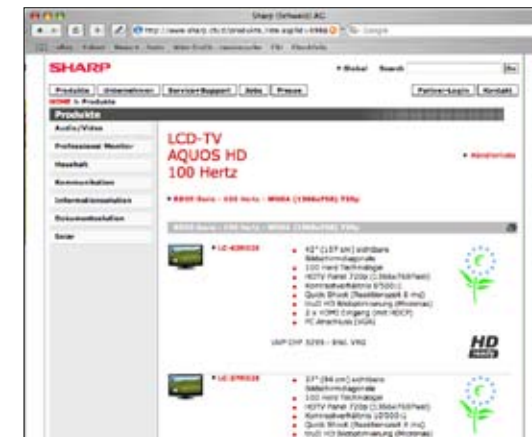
Sharp (Schweiz) AG

http://www.sharp.ch/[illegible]

SHARP

• Global Search Go

Produkte Unternehmen Service+Support Jobs Presse Partner-Login Kontakt

HOME > Produkte

Produkte

Audio/Video

Professional Monitor

Haushalt

Kommunikation

Informationstechnik

Dokumentsolution

Solar

LCD-TV
AQUOS HD
100 Hertz

• Abkürzungen

• RX00 Serie - 100 Hertz - WXGA (1366x768) 720p

RX00 Serie - 100 Hertz - WXGA (1366x768) 720p

• LC-42RX1E

42" (107 cm) sichtbare Bilddiagonale
100 Hertz Technologie
HDTV Panel 720p (1366x768Pixel)
Kontrastverhältnis 8'000:1
Quick Shoot (Reaktionszeit 6 ms)
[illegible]
2 x HDMI Eingang (mit HDCP)
PC Anschluss (VGA)

UVP CHF 3299.- Inkl. VRG

HD ready

• LC-37RX1E

37" (94 cm) sichtbare Bilddiagonale
100 Hertz Technologie
HDTV Panel 720p (1366x768Pixel)
Kontrastverhältnis 10'000:1
Quick Shoot (Reaktionszeit 6 ms)
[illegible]